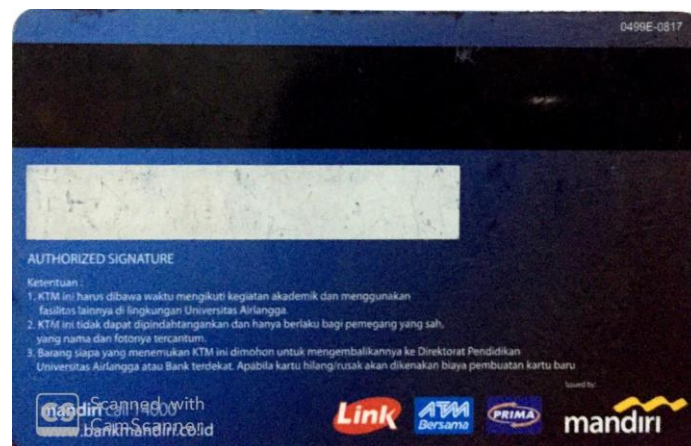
0499E-0817

AUTHORIZED SIGNATURE

Ketentuan :
1. KTM ini harus dibawa waktu mengikuti kegiatan akademik dan menggunakan fasilitas lainnya di lingkungan Universitas Airlangga.
2. KTM ini tidak dapat dipindahtangankan dan hanya berlaku bagi pemegang yang sah, yang nama dan fotonya tercantum.
3. Barang siapa yang menemukan KTM ini dimohon untuk mengembalikannya ke Direktorat Pendidikan Universitas Airlangga atau Bank terdekat. Apabila kartu hilang/rusak akan dikenakan biaya pembuatan kartu baru

mandiri call 14000
www.bankmandiri.co.id

Scanned with CamScanner

Link
ATM Bersama
PRIMA
Issued by
mandiri